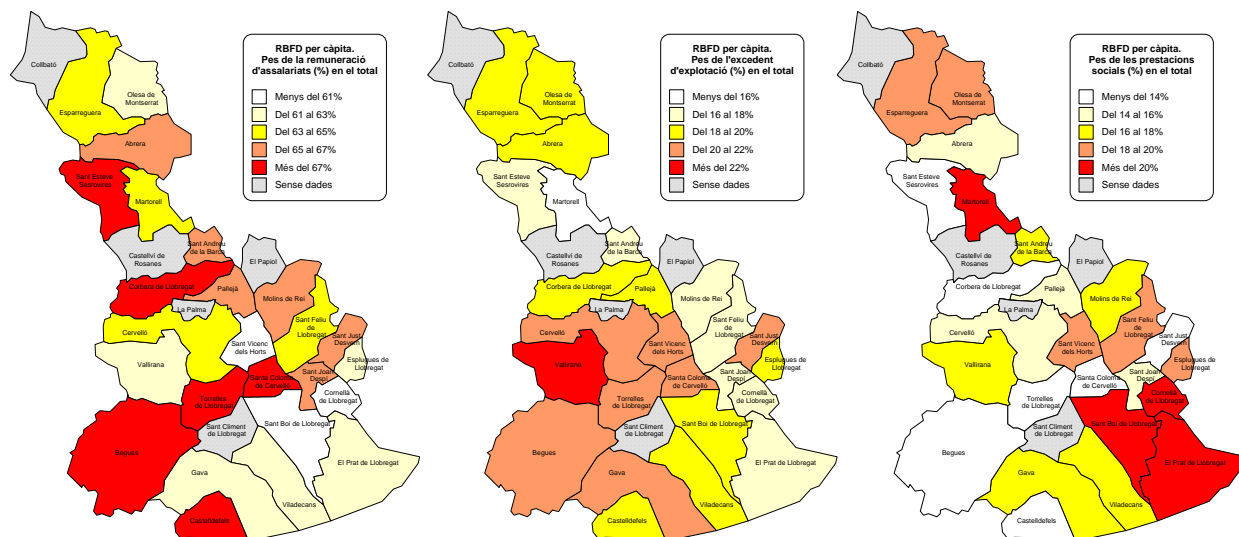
RBFD per càpita.
Pes de la remuneració d'assalariats (%) en el total

Menys del 61%
Del 61 al 63%
Del 63 al 65%
Del 65 al 67%
Més del 67%
Sense dades

Collbató
Esparreguera
Olesa de Montserrat
Abrera
Sant Esteve Sesrovires
Martorell
Sant Andreu de la Barca
Castellví de Rosanes
El Papiol
Corbera de Llobregat
Pallejà
Molins de Rei
La Palma
Cervelló
Sant Feliu de Llobregat
Sant Just Desvern
Sant Vicenç dels Horts
Esplugues de Llobregat
Vallirana
Santa Coloma de Cervelló
Sant Joan Despí
Torrelles de Llobregat
Cornellà de Llobregat
Sant Climent de Llobregat
Sant Boi de Llobregat
Begues
Gavà
El Prat de Llobregat
Viladecans
Castelldefels

RBFD per càpita.
Pes de l'excedent d'explotació (%) en el total

Menys del 16%
Del 16 al 18%
Del 18 al 20%
Del 20 al 22%
Més del 22%
Sense dades

Collbató
Esparreguera
Olesa de Montserrat
Abrera
Sant Esteve Sesrovires
Martorell
Sant Andreu de la Barca
Castellví de Rosanes
El Papiol
Corbera de Llobregat
Pallejà
Molins de Rei
La Palma
Cervelló
Sant Feliu de Llobregat
Sant Just Desvern
Sant Vicenç dels Horts
Esplugues de Llobregat
Vallirana
Santa Coloma de Cervelló
Sant Joan Despí
Torrelles de Llobregat
Cornellà de Llobregat
Sant Climent de Llobregat
Sant Boi de Llobregat
Begues
Gavà
El Prat de Llobregat
Viladecans
Castelldefels

RBFD per càpita.
Pes de les prestacions socials (%) en el total

Menys del 14%
Del 14 al 16%
Del 16 al 18%
Del 18 al 20%
Més del 20%
Sense dades

Collbató
Esparreguera
Olesa de Montserrat
Abrera
Sant Esteve Sesrovires
Martorell
Sant Andreu de la Barca
Castellví de Rosanes
El Papiol
Corbera de Llobregat
Pallejà
Molins de Rei
La Palma
Cervelló
Sant Feliu de Llobregat
Sant Just Desvern
Sant Vicenç dels Horts
Esplugues de Llobregat
Vallirana
Santa Coloma de Cervelló
Sant Joan Despí
Torrelles de Llobregat
Cornellà de Llobregat
Sant Climent de Llobregat
Sant Boi de Llobregat
Begues
Gavà
El Prat de Llobregat
Viladecans
Castelldefels